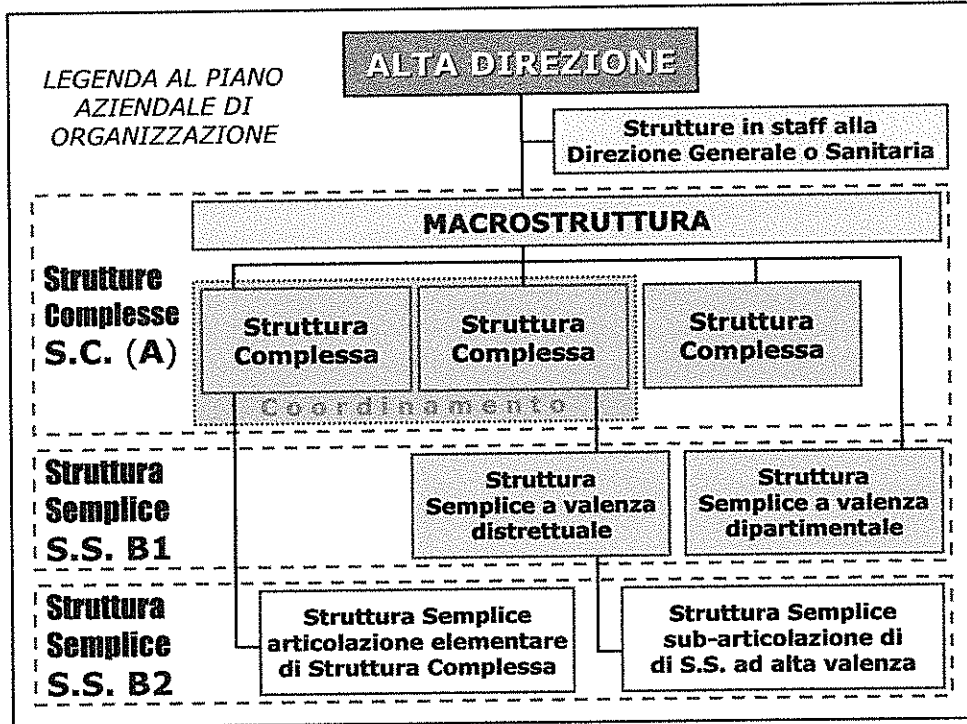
LEGENDA AL PIANO AZIENDALE DI ORGANIZZAZIONE

ALTA DIREZIONE

Strutture in staff alla Direzione Generale o Sanitaria

MACROSTRUTTURA

Strutture Complesse S.C. (A)

Struttura Complessa

Struttura Complessa

Struttura Complessa

Coordinamento

Struttura Semplice S.S. B1

Struttura Semplice a valenza distrettuale

Struttura Semplice a valenza dipartimentale

Struttura Semplice S.S. B2

Struttura Semplice articolazione elementare di Struttura Complessa

Struttura Semplice sub-articolazione di di S.S. ad alta valenza